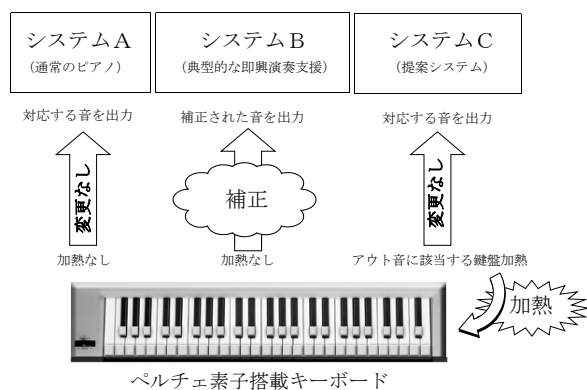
システムA
（通常のピアノ）

システムB
（典型的な即興演奏支援）

システムC
（提案システム）

対応する音を出力

補正された音を出力

対応する音を出力

変更なし

補正

変更なし

加熱なし

加熱なし

アウト音に該当する鍵盤加熱

加熱

ペルチェ素子搭載キーボード